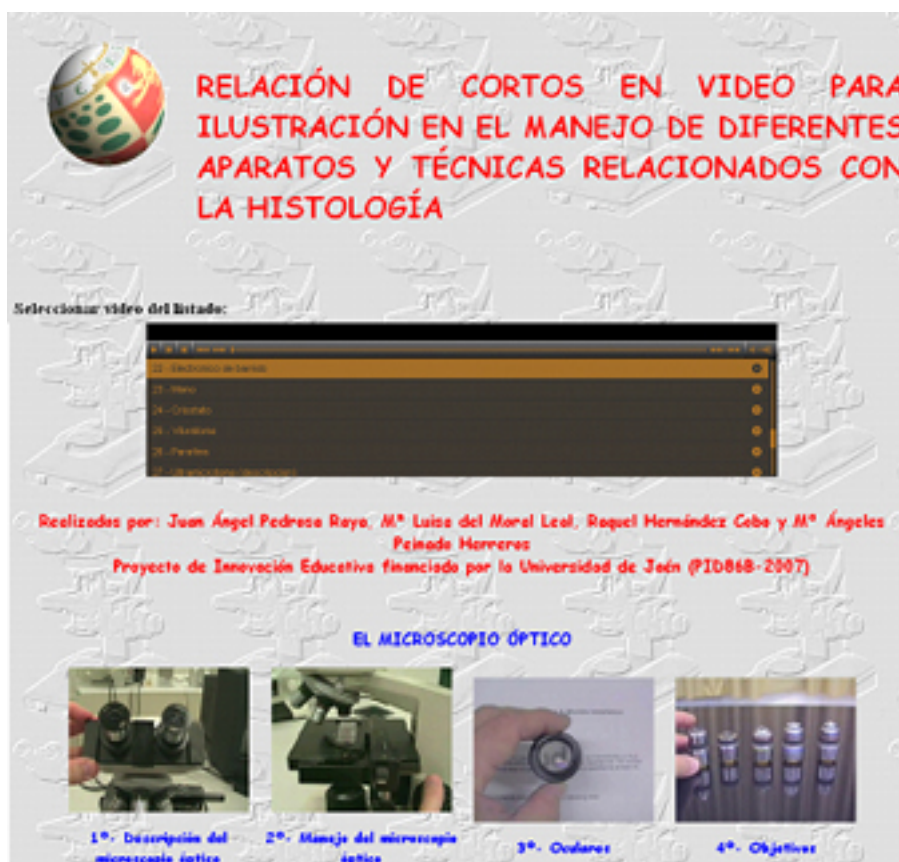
RELACIÓN DE CORTOS EN VIDEO PARA ILUSTRACIÓN EN EL MANEJO DE DIFERENTES APARATOS Y TÉCNICAS RELACIONADOS CON LA HISTOLOGÍA

Seleccionar video del listado:

22.- Electrónico de barrido
23.- Micro
24.- Criostato
25.- Vibratomo
26.- Parafina
27.- Ultramicrotomo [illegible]

Realizados por: Juan Ángel Pedrosa Raya, Mª Luisa del Moral Leal, Raquel Hernández Cobo y Mª Ángeles Peinado Herreros
Proyecto de Innovación Educativa financiado por la Universidad de Jaén (PID86B-2007)

EL MICROSCOPIO ÓPTICO

1º.- Descripción del microscopio óptico

2º.- Manejo del microscopio óptico

3º.- Oculares

4º.- Objetivos